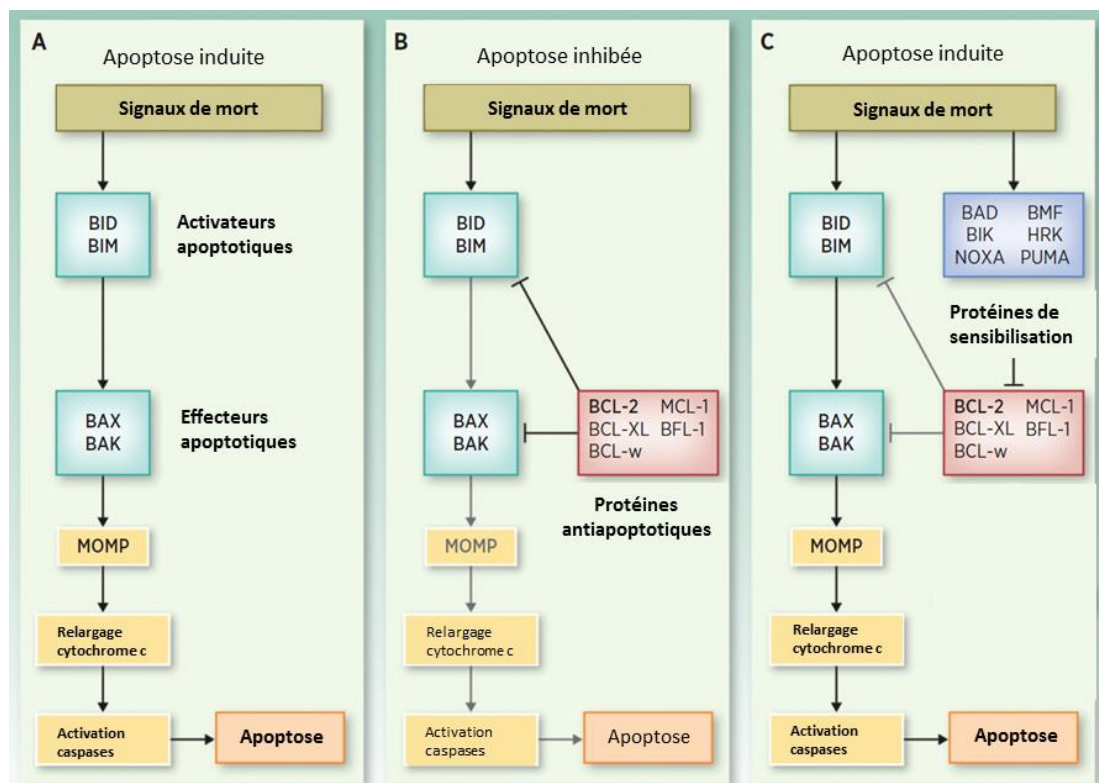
A
Apoptose induite

Signaux de mort

BID
BIM

Activateurs apoptotiques

BAX
BAK

Effecteurs apoptotiques

MOMP

Relargage cytochrome c

Activation caspases

Apoptose

B
Apoptose inhibée

Signaux de mort

BID
BIM

BAX
BAK

BCL-2 MCL-1
BCL-XL BFL-1
BCL-w

Protéines antiapoptotiques

MOMP

Relargage cytochrome c

Activation caspases

Apoptose

C
Apoptose induite

Signaux de mort

BID
BIM

BAD BMF
BIK HRK
NOXA PUMA

Protéines de sensibilisation

BAX
BAK

BCL-2 MCL-1
BCL-XL BFL-1
BCL-w

MOMP

Relargage cytochrome c

Activation caspases

Apoptose